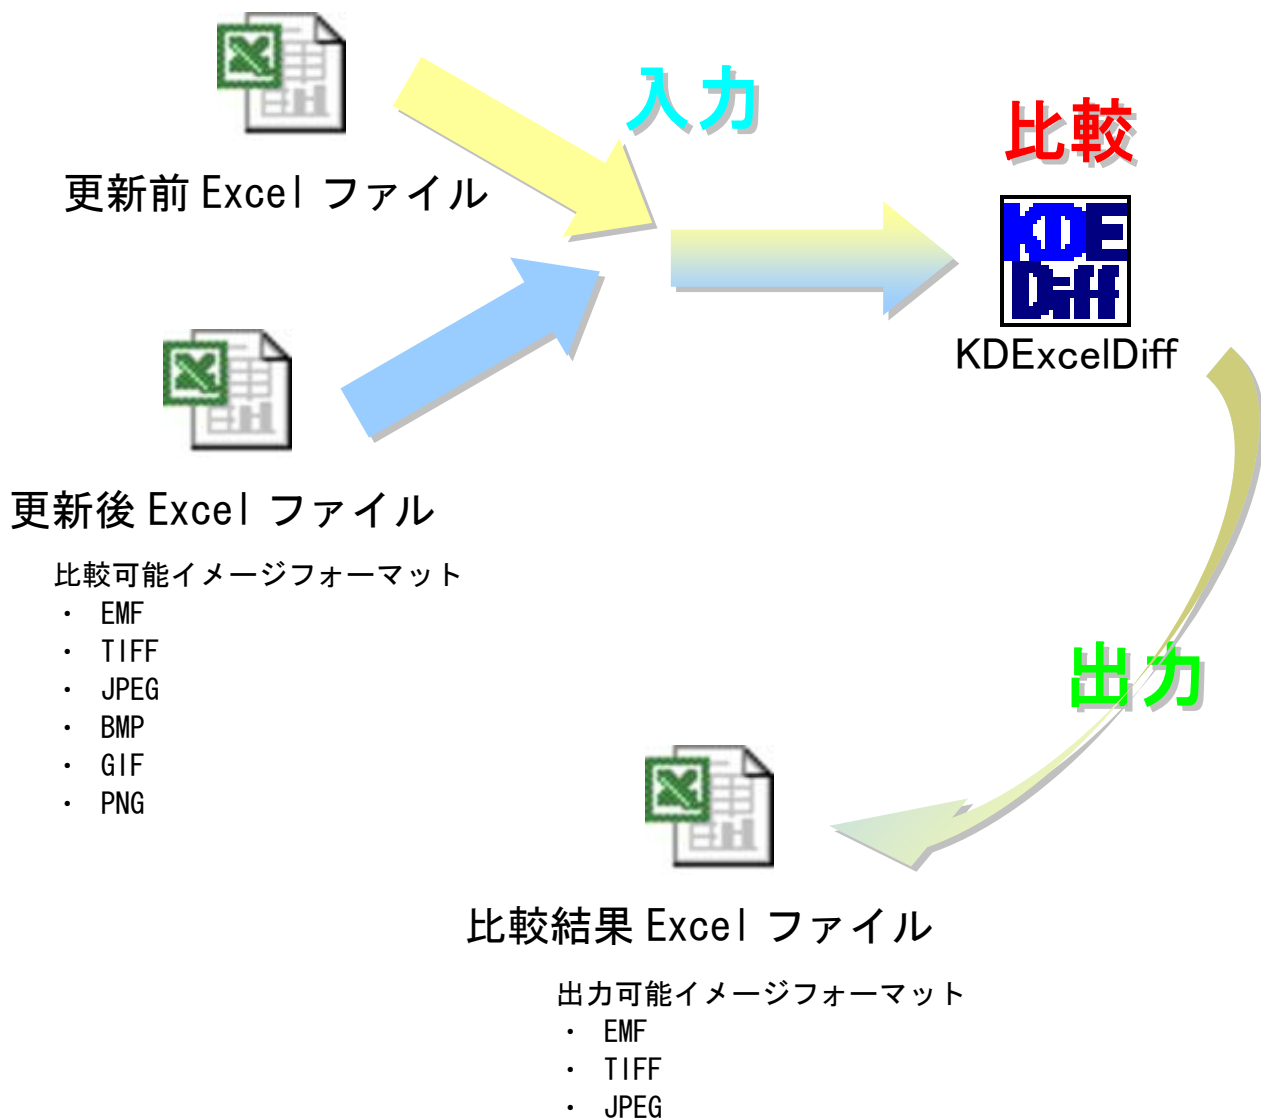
入力

比較

更新前 Excel ファイル

KDE Diff

KDExcelDiff

更新後 Excel ファイル

比較可能イメージフォーマット
・ EMF
・ TIFF
・ JPEG
・ BMP
・ GIF
・ PNG

出力

比較結果 Excel ファイル

出力可能イメージフォーマット
・ EMF
・ TIFF
・ JPEG